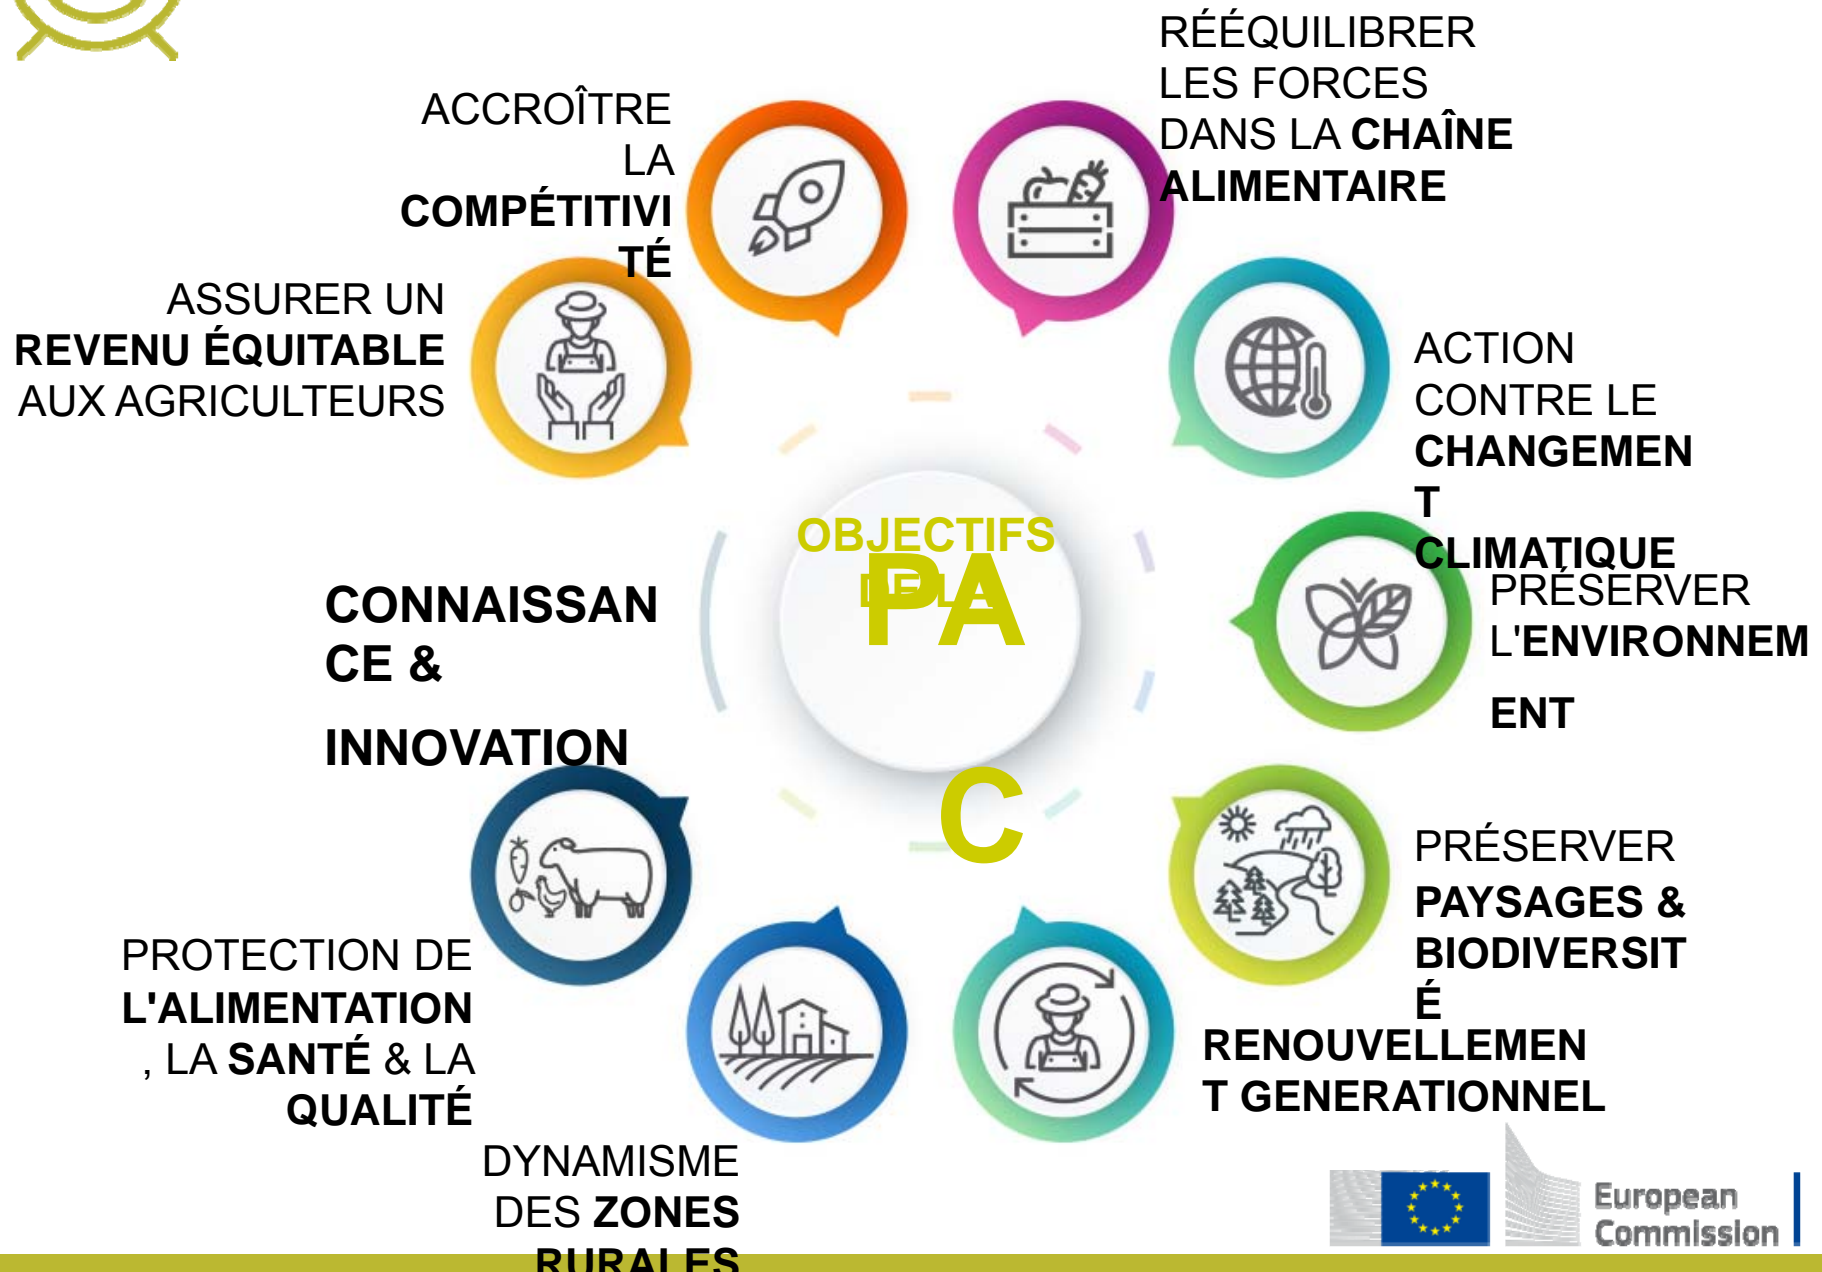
RÉÉQUILIBRER LES FORCES DANS LA CHAÎNE ALIMENTAIRE

ACCROÎTRE LA COMPÉTITIVITÉ

ASSURER UN REVENU ÉQUITABLE AUX AGRICULTEURS

ACTION CONTRE LE CHANGEMENT CLIMATIQUE

OBJECTIFS DE LA PAC

PRÉSERVER L'ENVIRONNEMENT

CONNAISSANCE & INNOVATION

PRÉSERVER PAYSAGES & BIODIVERSITÉ

RENOUVELLEMENT GENERATIONNEL

PROTECTION DE L'ALIMENTATION, LA SANTÉ & LA QUALITÉ

DYNAMISME DES ZONES RURALES

European Commission